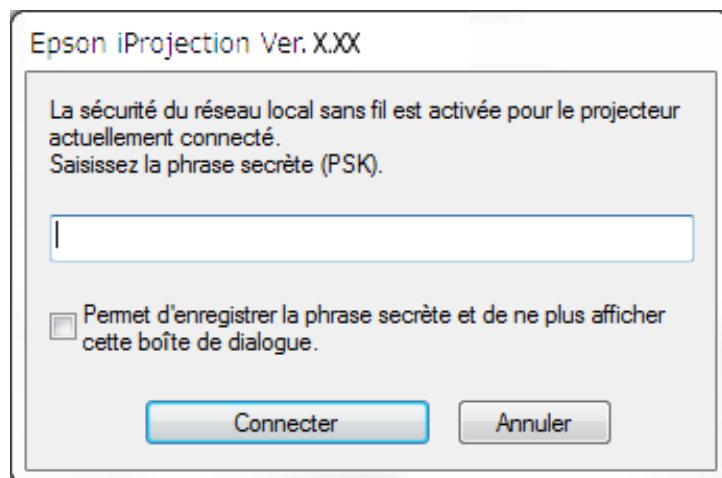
Epson iProjection Ver. X.XX

La sécurité du réseau local sans fil est activée pour le projecteur actuellement connecté.
Saisissez la phrase secrète (PSK).

Permet d'enregistrer la phrase secrète et de ne plus afficher cette boîte de dialogue.

Connecter

Annuler